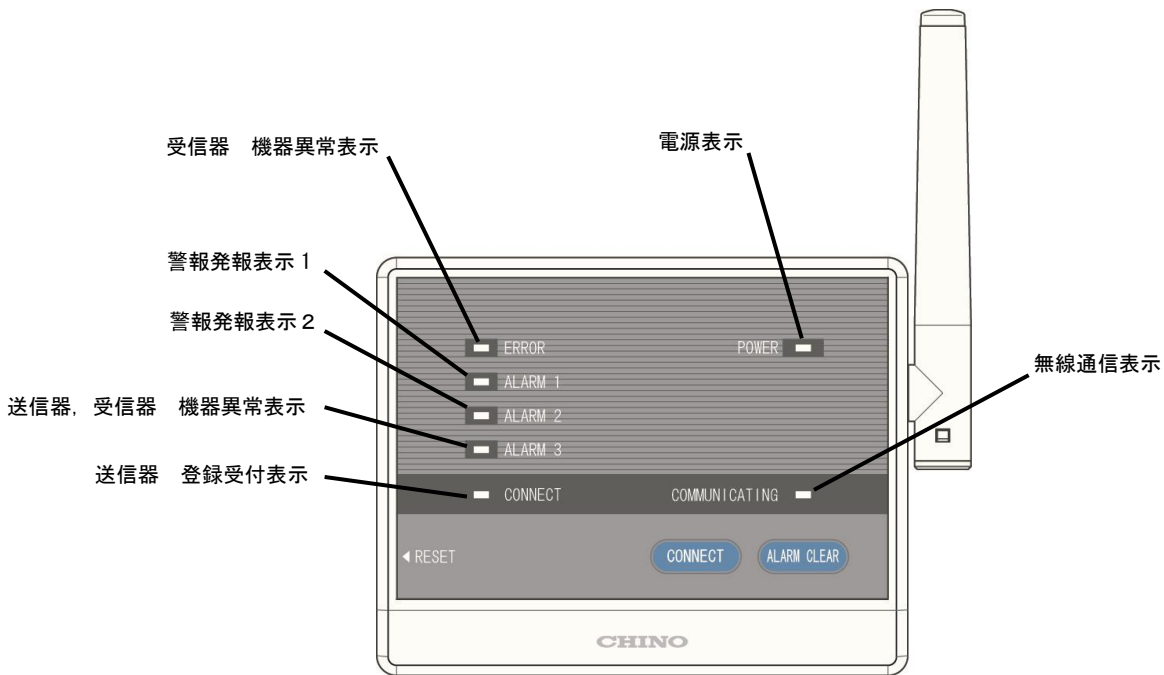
受信器　機器異常表示

電源表示

警報発報表示１

警報発報表示２

ERROR

POWER

無線通信表示

ALARM 1

送信器，受信器　機器異常表示

ALARM 2

ALARM 3

送信器　登録受付表示

CONNECT

COMMUNICATING

◀ RESET

CONNECT

ALARM CLEAR

CHINO